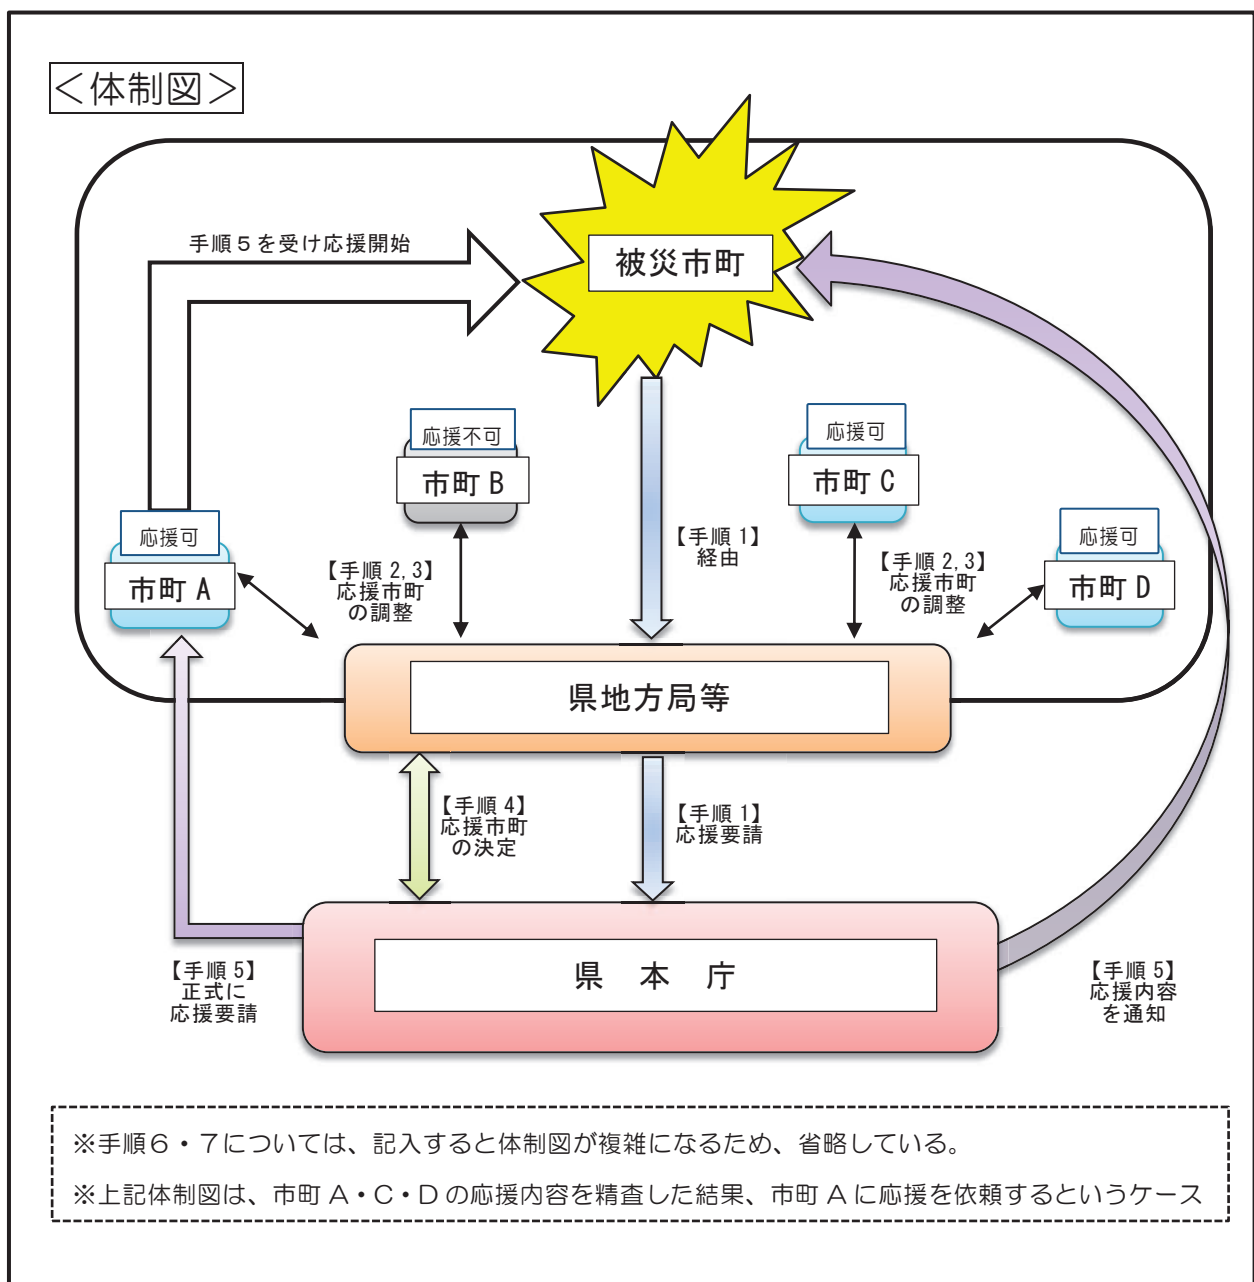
<体制図>

手順５を受け応援開始

被災市町

応援不可
市町 B

応援可
市町 C

応援可
市町 A

応援可
市町 D

【手順 2, 3】
応援市町
の調整

【手順 1】
経由

【手順 2, 3】
応援市町
の調整

県地方局等

【手順 4】
応援市町
の決定

【手順 1】
応援要請

県　本　庁

【手順 5】
正式に
応援要請

【手順 5】
応援内容
を通知

※手順６・７については、記入すると体制図が複雑になるため、省略している。

※上記体制図は、市町 A・C・D の応援内容を精査した結果、市町 A に応援を依頼するというケース